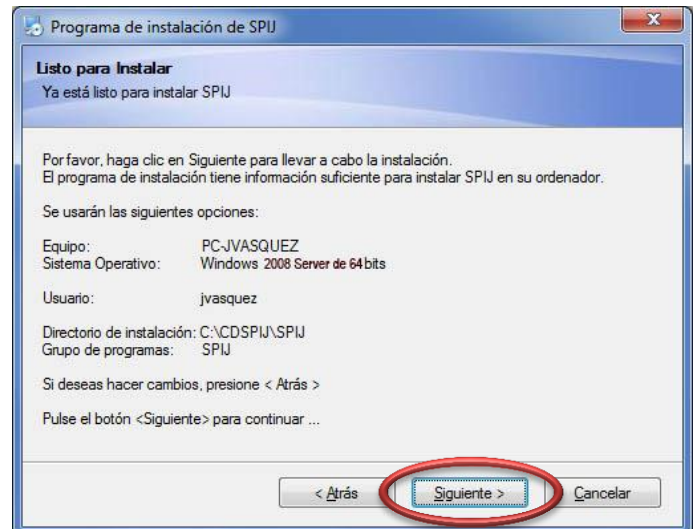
Programa de instalación de SPIJ

Listo para Instalar
Ya está listo para instalar SPIJ

Por favor, haga clic en Siguiente para llevar a cabo la instalación.
El programa de instalación tiene información suficiente para instalar SPIJ en su ordenador.

Se usarán las siguientes opciones:

| Equipo: | PC-JVASQUEZ |
|---|---|
| Sistema Operativo: | Windows 2008 Server de 64 bits |

| Usuario: | jvasquez |
|---|---|

| Directorio de instalación: | C:\CDSPIJ\SPIJ |
|---|---|
| Grupo de programas: | SPIJ |

Si deseas hacer cambios, presione < Atrás >

Pulse el botón <Siguiente> para continuar ...

< Atrás | Siguiente > | Cancelar